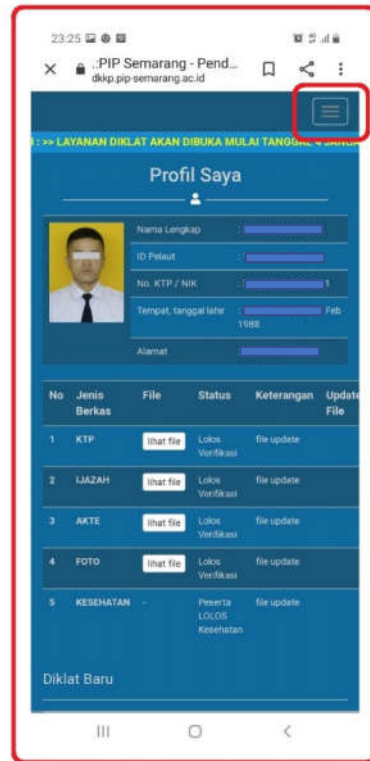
23:25

.:PIP Semarang - Pend...
dkkp.pip-semarang.ac.id

: >> LAYANAN DIKLAT AKAN DIBUKA MULAI TANGGAL 4 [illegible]

Profil Saya

| | |
|---|---|
| Nama Lengkap | : |
| ID Pelaut | : |
| No. KTP / NIK | : 1 |
| Tempat, tanggal lahir | : Feb 1988 |
| Alamat | : |

| No | Jenis Berkas | File | Status | Keterangan | Update File |
|---|---|---|---|---|---|
| 1 | KTP | lihat file | Lolos Verifikasi | file update | |
| 2 | IJAZAH | lihat file | Lolos Verifikasi | file update | |
| 3 | AKTE | lihat file | Lolos Verifikasi | file update | |
| 4 | FOTO | lihat file | Lolos Verifikasi | file update | |
| 5 | KESEHATAN | - | Peserta LOLOS Kesehatan | file update | |

Diklat Baru